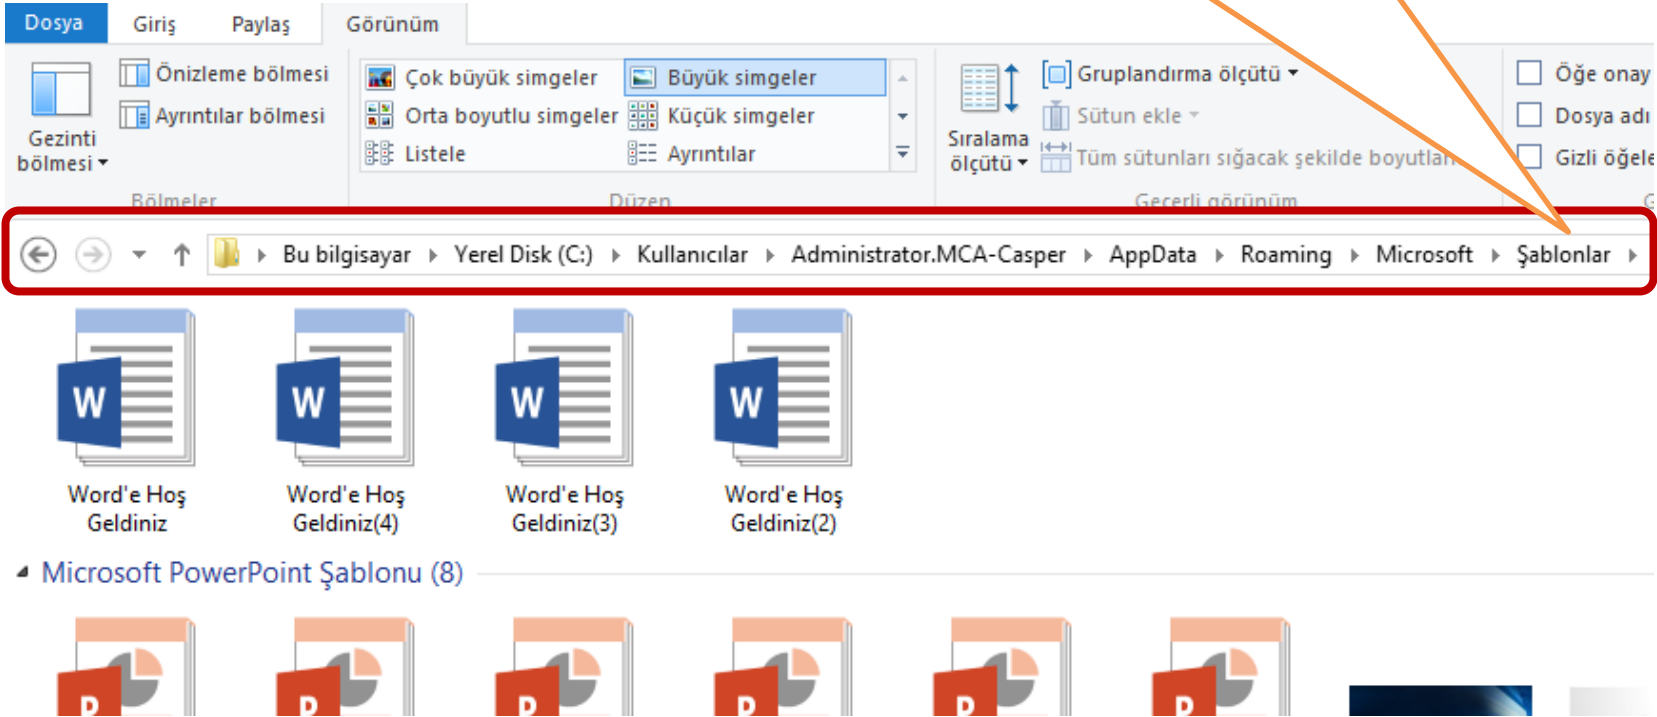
Dosya Giriş Paylaş Görünüm

Gezinti bölmesi
Önizleme bölmesi
Ayrıntılar bölmesi
Bölmeler

Çok büyük simgeler
Büyük simgeler
Orta boyutlu simgeler
Küçük simgeler
Listele
Ayrıntılar
Düzen

Sıralama ölçütü
Gruplandırma ölçütü
Sütun ekle
Tüm sütunları sığacak şekilde boyutlan
Geçerli görünüm

Öğe onay
Dosya adı
Gizli öğele

Bu bilgisayar › Yerel Disk (C:) › Kullanıcılar › Administrator.MCA-Casper › AppData › Roaming › Microsoft › Şablonlar ›

Word'e Hoş Geldiniz
Word'e Hoş Geldiniz(4)
Word'e Hoş Geldiniz(3)
Word'e Hoş Geldiniz(2)

Microsoft PowerPoint Şablonu (8)